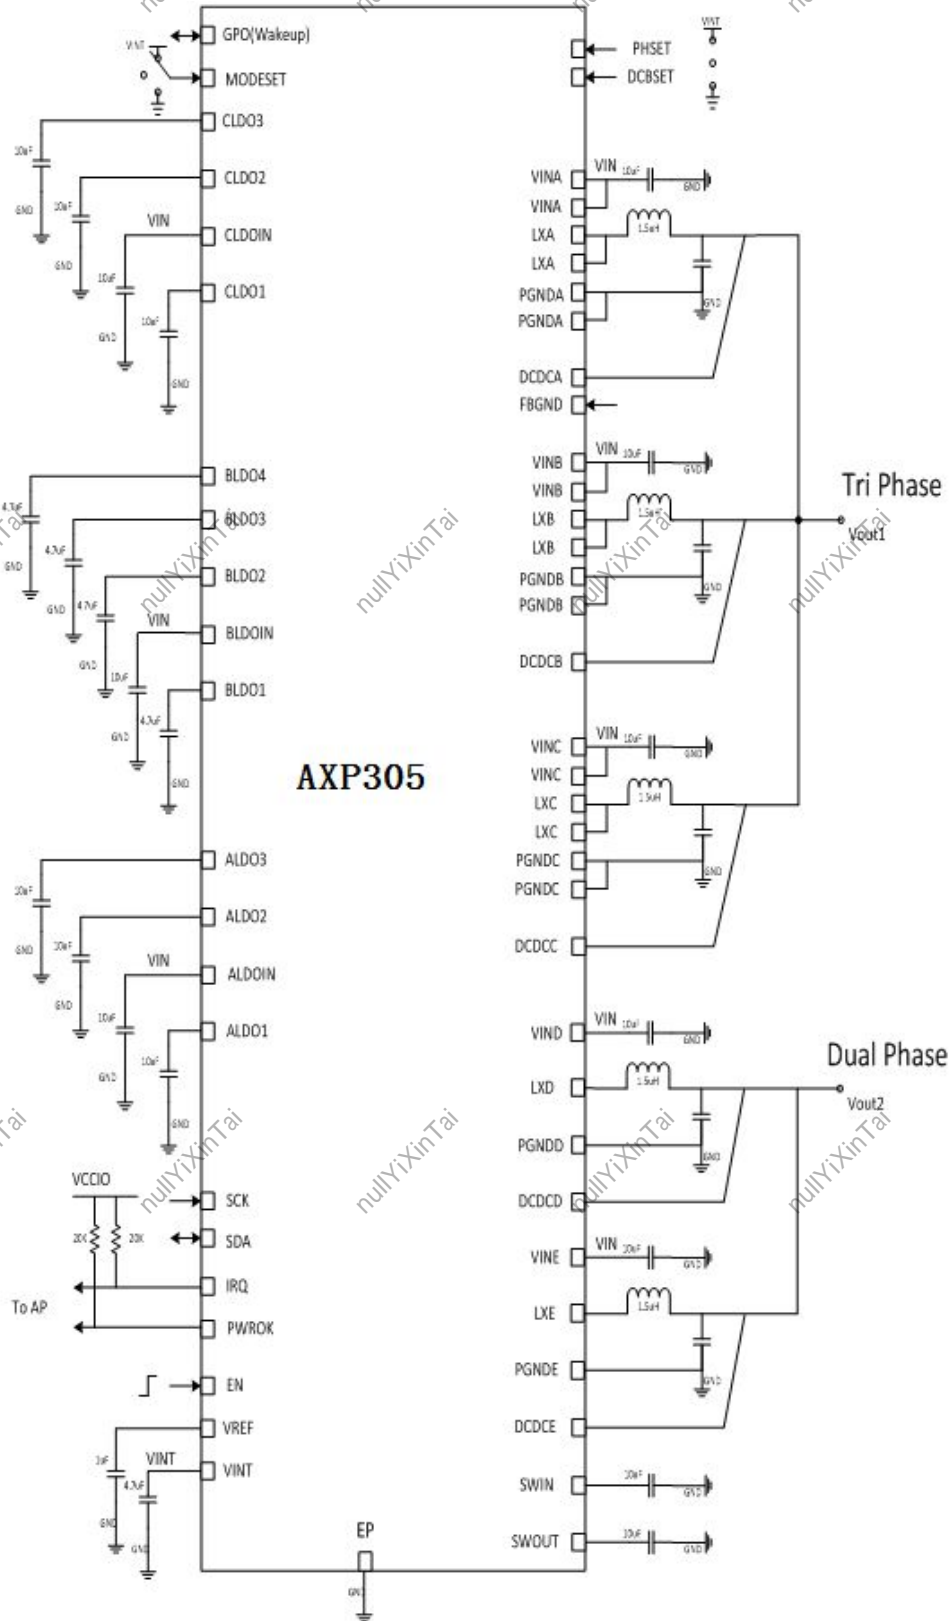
GPO(Wakeup)
VINT
MODESET
CLDO3
10uF
GND
CLDO2
10uF
GND
VIN
CLDOIN
10uF
GND
CLDO1
10uF
GND
PHSET
DCBSET
VINT
VINA
VIN
10uF
GND
VINA
LXA
1.5uH
LXA
PGNDA
GND
PGNDA
DCDCA
FBGND
BLDO4
4.7uF
GND
BLDO3
4.7uF
GND
BLDO2
4.7uF
GND
VIN
BLDOIN
10uF
GND
BLDO1
4.7uF
GND
VINB
VIN
10uF
GND
VINB
LXB
1.5uH
LXB
PGNDB
GND
PGNDB
DCDCB
Tri Phase
Vout1
nullYiXinTai
nullYiXinTai
nullYiXinTai
nullYiXinTai
AXP305
VINC
VIN
10uF
GND
VINC
LXC
1.5uH
LXC
PGNDC
GND
PGNDC
DCDCC
ALDO3
10uF
GND
ALDO2
10uF
GND
VIN
ALDOIN
10uF
GND
ALDO1
10uF
GND
VIND
VIN
10uF
GND
Dual Phase
LXD
1.5uH
Vout2
PGNDD
GND
DCDCD
nullYiXinTai
nullYiXinTai
nullYiXinTai
nullYiXinTai
VCCIO
SCK
20K
20K
SDA
IRQ
To AP
PWROK
EN
VREF
1uF
VINT
VINT
4.7uF
GND
GND
VINE
VIN
10uF
GND
LXE
1.5uH
PGNDE
GND
DCDCE
SWIN
10uF
GND
SWOUT
10uF
GND
EP
GND